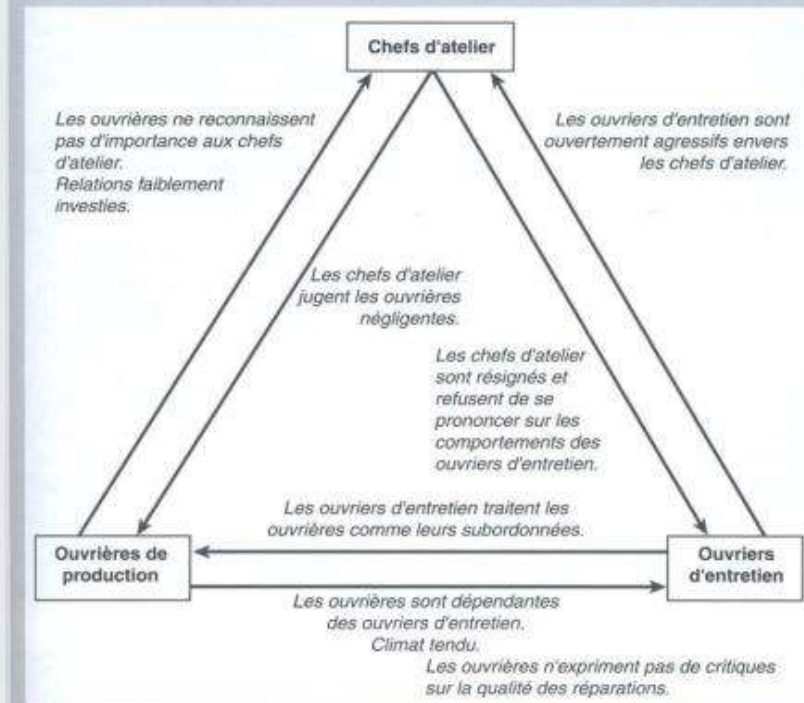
Chefs d'atelier

Les ouvrières ne reconnaissent pas d'importance aux chefs d'atelier.
Relations faiblement investies.

Les ouvriers d'entretien sont ouvertement agressifs envers les chefs d'atelier.

Les chefs d'atelier jugent les ouvrières négligentes.

Les chefs d'atelier sont résignés et refusent de se prononcer sur les comportements des ouvriers d'entretien.

Les ouvriers d'entretien traitent les ouvrières comme leurs subordonnées.

Ouvrières de production

Ouvriers d'entretien

Les ouvrières sont dépendantes des ouvriers d'entretien.
Climat tendu.
Les ouvrières n'expriment pas de critiques sur la qualité des réparations.